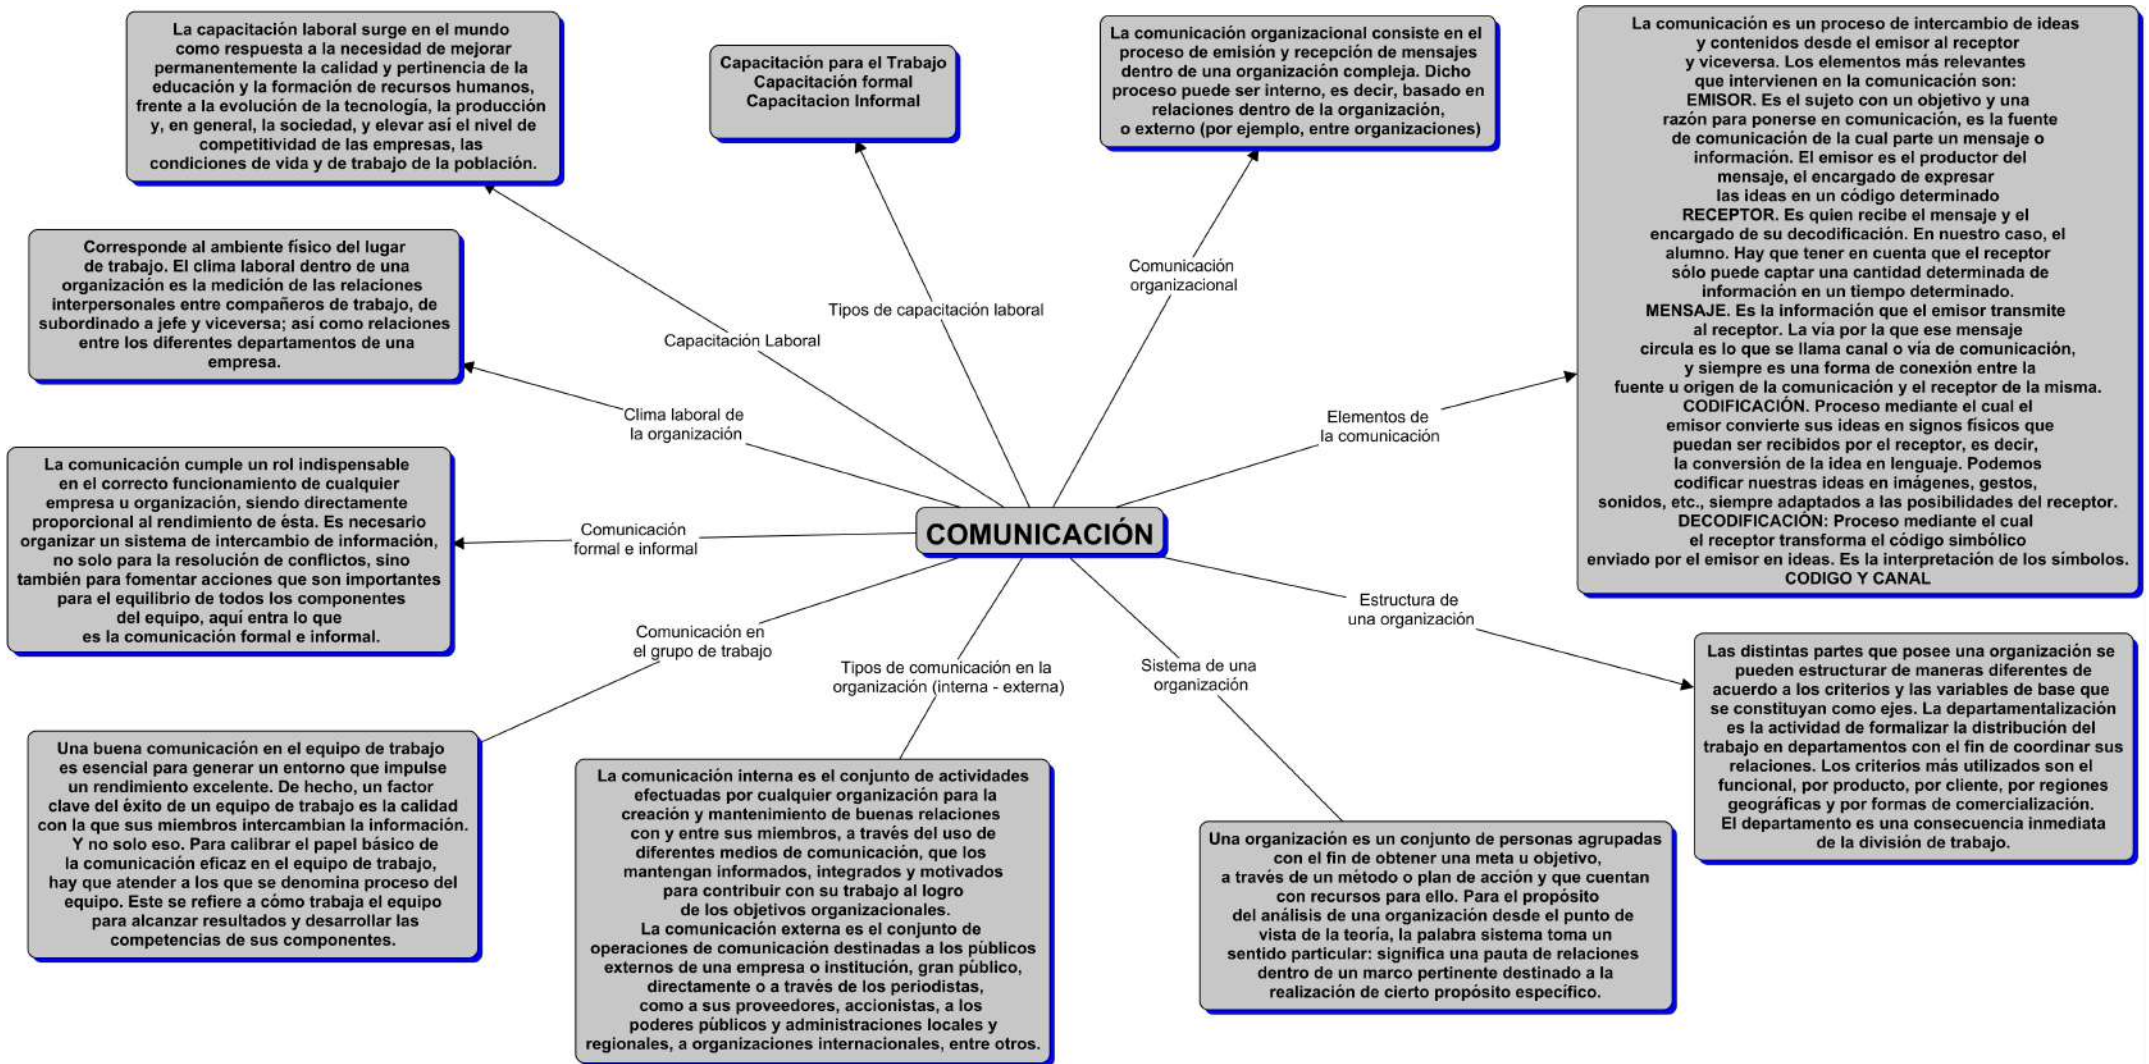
COMUNICACIÓN

Capacitación Laboral

La capacitación laboral surge en el mundo como respuesta a la necesidad de mejorar permanentemente la calidad y pertinencia de la educación y la formación de recursos humanos, frente a la evolución de la tecnología, la producción y, en general, la sociedad, y elevar así el nivel de competitividad de las empresas, las condiciones de vida y de trabajo de la población.

Tipos de capacitación laboral

Capacitación para el Trabajo
Capacitación formal
Capacitacion Informal

Comunicación organizacional

La comunicación organizacional consiste en el proceso de emisión y recepción de mensajes dentro de una organización compleja. Dicho proceso puede ser interno, es decir, basado en relaciones dentro de la organización, o externo (por ejemplo, entre organizaciones)

Elementos de la comunicación

La comunicación es un proceso de intercambio de ideas y contenidos desde el emisor al receptor y viceversa. Los elementos más relevantes que intervienen en la comunicación son:
EMISOR. Es el sujeto con un objetivo y una razón para ponerse en comunicación, es la fuente de comunicación de la cual parte un mensaje o información. El emisor es el productor del mensaje, el encargado de expresar las ideas en un código determinado
RECEPTOR. Es quien recibe el mensaje y el encargado de su decodificación. En nuestro caso, el alumno. Hay que tener en cuenta que el receptor sólo puede captar una cantidad determinada de información en un tiempo determinado.
MENSAJE. Es la información que el emisor transmite al receptor. La vía por la que ese mensaje circula es lo que se llama canal o vía de comunicación, y siempre es una forma de conexión entre la fuente u origen de la comunicación y el receptor de la misma.
CODIFICACIÓN. Proceso mediante el cual el emisor convierte sus ideas en signos físicos que puedan ser recibidos por el receptor, es decir, la conversión de la idea en lenguaje. Podemos codificar nuestras ideas en imágenes, gestos, sonidos, etc., siempre adaptados a las posibilidades del receptor.
DECODIFICACIÓN: Proceso mediante el cual el receptor transforma el código simbólico enviado por el emisor en ideas. Es la interpretación de los símbolos.
CODIGO Y CANAL

Clima laboral de la organización

Corresponde al ambiente físico del lugar de trabajo. El clima laboral dentro de una organización es la medición de las relaciones interpersonales entre compañeros de trabajo, de subordinado a jefe y viceversa; así como relaciones entre los diferentes departamentos de una empresa.

Comunicación formal e informal

La comunicación cumple un rol indispensable en el correcto funcionamiento de cualquier empresa u organización, siendo directamente proporcional al rendimiento de ésta. Es necesario organizar un sistema de intercambio de información, no solo para la resolución de conflictos, sino también para fomentar acciones que son importantes para el equilibrio de todos los componentes del equipo, aquí entra lo que es la comunicación formal e informal.

Comunicación en el grupo de trabajo

Una buena comunicación en el equipo de trabajo es esencial para generar un entorno que impulse un rendimiento excelente. De hecho, un factor clave del éxito de un equipo de trabajo es la calidad con la que sus miembros intercambian la información. Y no solo eso. Para calibrar el papel básico de la comunicación eficaz en el equipo de trabajo, hay que atender a los que se denomina proceso del equipo. Este se refiere a cómo trabaja el equipo para alcanzar resultados y desarrollar las competencias de sus componentes.

Tipos de comunicación en la organización (interna - externa)

La comunicación interna es el conjunto de actividades efectuadas por cualquier organización para la creación y mantenimiento de buenas relaciones con y entre sus miembros, a través del uso de diferentes medios de comunicación, que los mantengan informados, integrados y motivados para contribuir con su trabajo al logro de los objetivos organizacionales.
La comunicación externa es el conjunto de operaciones de comunicación destinadas a los públicos externos de una empresa o institución, gran público, directamente o a través de los periodistas, como a sus proveedores, accionistas, a los poderes públicos y administraciones locales y regionales, a organizaciones internacionales, entre otros.

Sistema de una organización

Una organización es un conjunto de personas agrupadas con el fin de obtener una meta u objetivo, a través de un método o plan de acción y que cuentan con recursos para ello. Para el propósito del análisis de una organización desde el punto de vista de la teoría, la palabra sistema toma un sentido particular: significa una pauta de relaciones dentro de un marco pertinente destinado a la realización de cierto propósito específico.

Estructura de una organización

Las distintas partes que posee una organización se pueden estructurar de maneras diferentes de acuerdo a los criterios y las variables de base que se constituyan como ejes. La departamentalización es la actividad de formalizar la distribución del trabajo en departamentos con el fin de coordinar sus relaciones. Los criterios más utilizados son el funcional, por producto, por cliente, por regiones geográficas y por formas de comercialización. El departamento es una consecuencia inmediata de la división de trabajo.